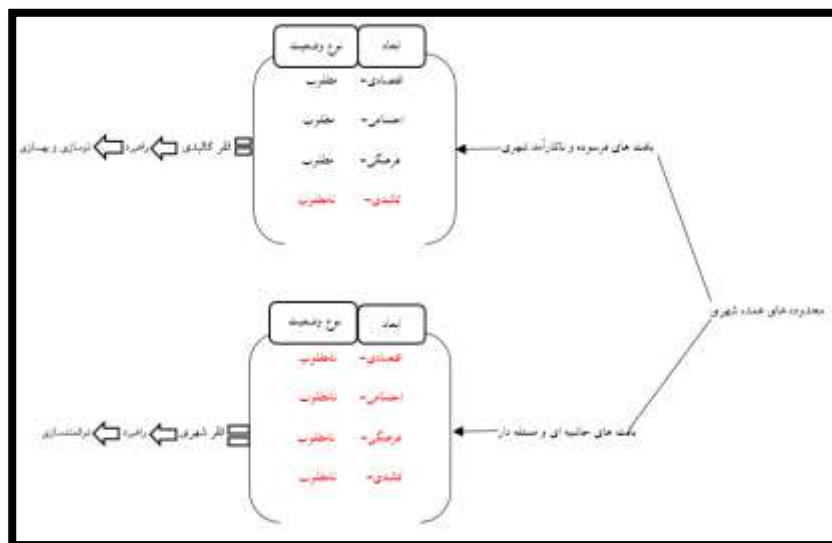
ابعاد | نوع وضعیت

اقتصادی- مطلوب

اجتماعی- مطلوب

فرهنگی- مطلوب

کالبدی- نامطلوب

بافت های فرسوده و ناکارآمد شهری

فقر کالبدی

راهبرد

نوسازی و بهسازی

محدوده های عمده شهری

ابعاد | نوع وضعیت

اقتصادی- نامطلوب

اجتماعی- نامطلوب

فرهنگی- نامطلوب

کالبدی- نامطلوب

بافت های حاشیه ای و مسئله دار

فقر شهری

راهبرد

توانمندسازی